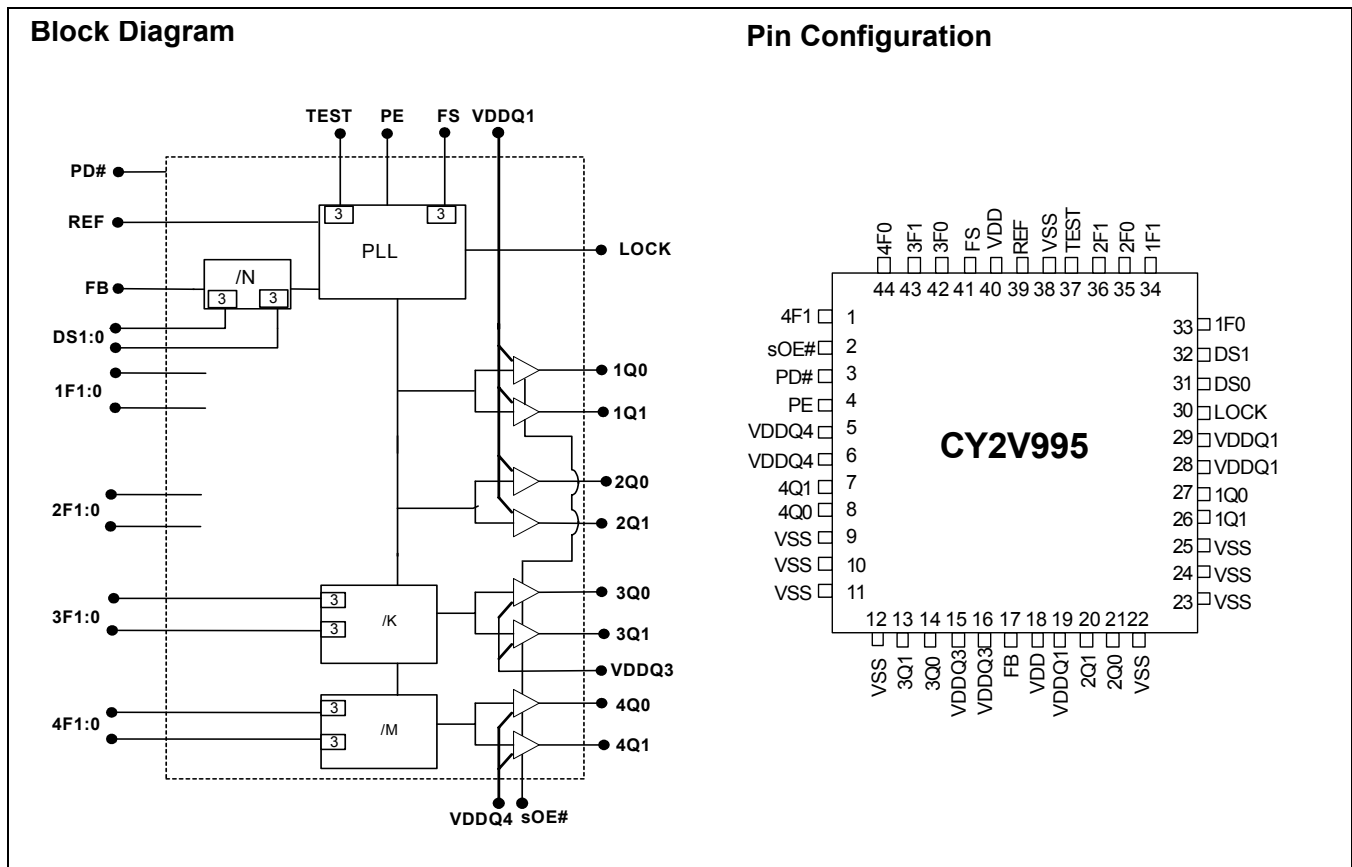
Block Diagram

TEST PE FS VDDQ1

PD#

REF

3 3

PLL

LOCK

/N

FB

3 3

DS1:0

1F1:0

1Q0

1Q1

2F1:0

2Q0

2Q1

3F1:0

3

3

/K

3Q0

3Q1

VDDQ3

4F1:0

3

3

/M

4Q0

4Q1

VDDQ4 sOE#

Pin Configuration

4F0 3F1 3F0 FS VDD REF VSS TEST 2F1 2F0 1F1

44 43 42 41 40 39 38 37 36 35 34

4F1 1
sOE# 2
PD# 3
PE 4
VDDQ4 5
VDDQ4 6
4Q1 7
4Q0 8
VSS 9
VSS 10
VSS 11

CY2V995

33 1F0
32 DS1
31 DS0
30 LOCK
29 VDDQ1
28 VDDQ1
27 1Q0
26 1Q1
25 VSS
24 VSS
23 VSS

12 13 14 15 16 17 18 19 20 21 22

VSS 3Q1 3Q0 VDDQ3 VDDQ3 FB VDD VDDQ1 2Q1 2Q0 VSS